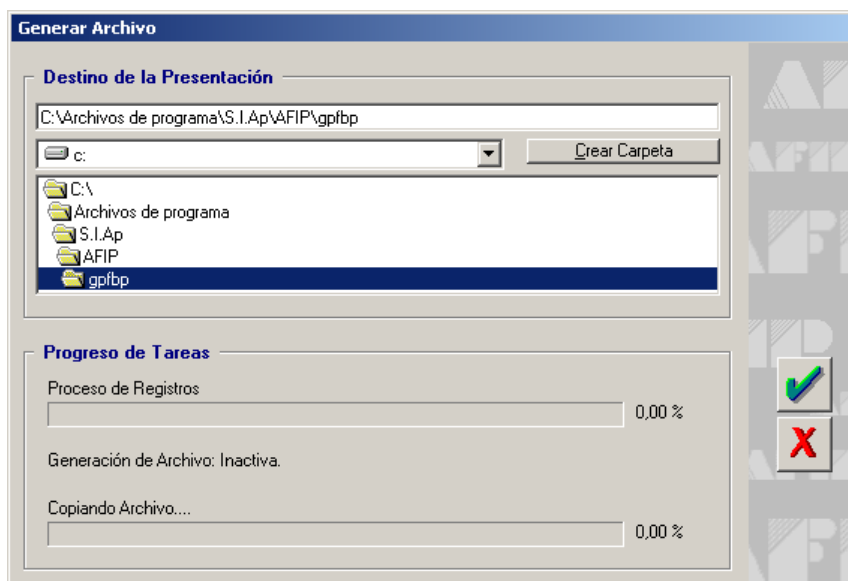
Generar Archivo

Destino de la Presentación

C:\Archivos de programa\S.I.Ap\AFIP\gpfbp

c:

Crear Carpeta

C:\
Archivos de programa
S.I.Ap
AFIP
gpfbp

Progreso de Tareas

Proceso de Registros

0,00 %

Generación de Archivo: Inactiva.

Copiando Archivo....

0,00 %